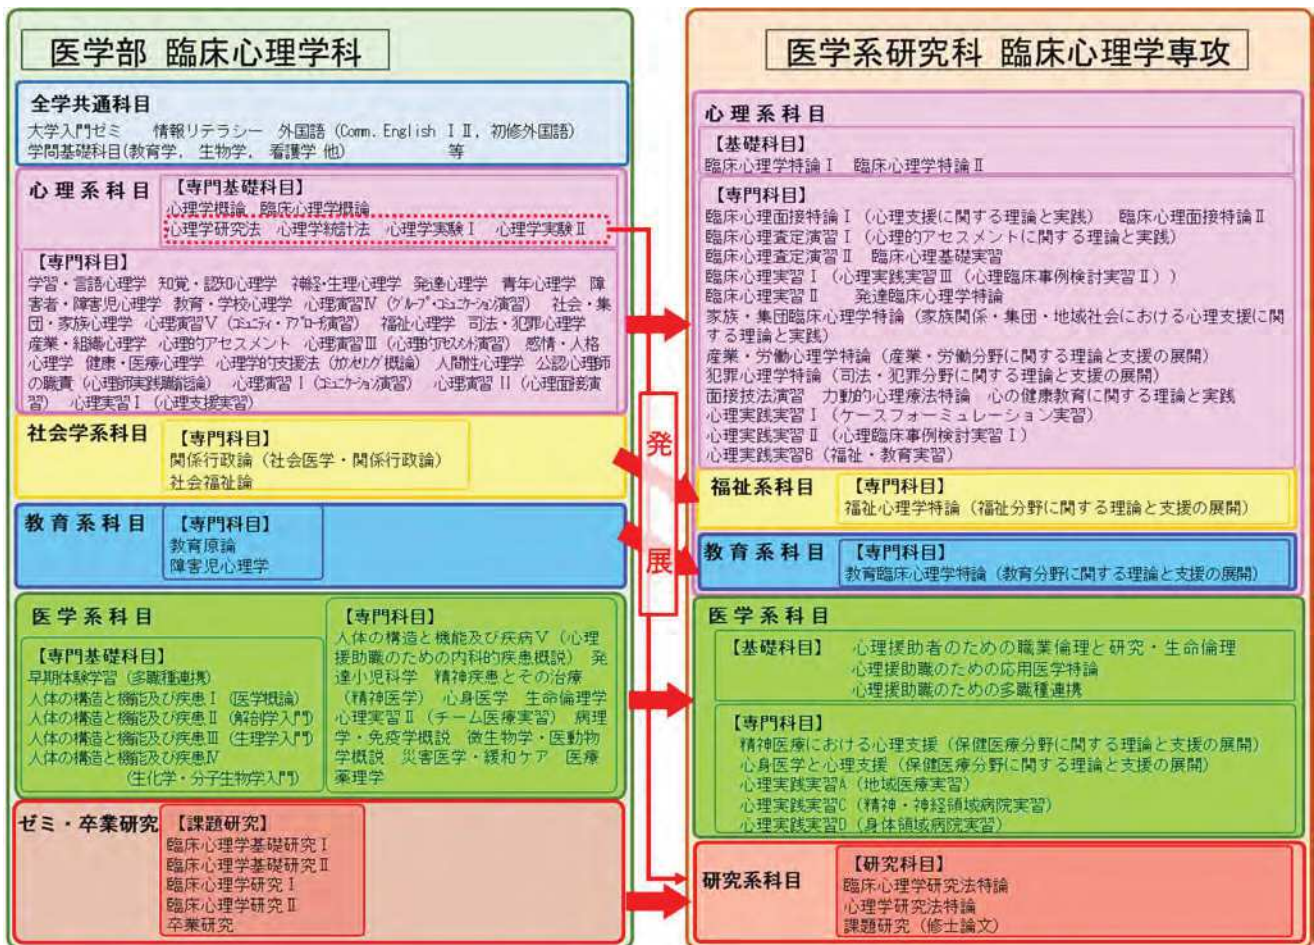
医学部 臨床心理学科

全学共通科目
大学入門ゼミ 情報リテラシー 外国語（Comm. English I II，初修外国語）
学問基礎科目(教育学, 生物学, 看護学 他) 等

心理系科目
【専門基礎科目】
心理学概論 臨床心理学概論
心理学研究法 心理学統計法 心理学実験 I 心理学実験 II

【専門科目】
学習・言語心理学 知覚・認知心理学 神経・生理心理学 発達心理学 青年心理学 障害者・障害児心理学 教育・学校心理学 心理演習IV（グループ・コミュニケーション演習） 社会・集団・家族心理学 心理演習V（コミュニティ・アプローチ演習） 福祉心理学 司法・犯罪心理学 産業・組織心理学 心理的アセスメント 心理演習III（心理的アセスメント演習） 感情・人格心理学 健康・医療心理学 心理学的支援法（カウンセリング概論） 人間性心理学 公認心理師の職責（心理師実践職能論） 心理演習 I（コミュニケーション演習） 心理演習 II（心理面接演習） 心理実習 I（心理支援実習）

社会学系科目
【専門科目】
関係行政論（社会医学・関係行政論）
社会福祉論

教育系科目
【専門科目】
教育原論
障害児心理学

医学系科目
【専門基礎科目】
早期体験学習（多職種連携）
人体の構造と機能及び疾患 I（医学概論）
人体の構造と機能及び疾患 II（解剖学入門）
人体の構造と機能及び疾患III（生理学入門）
人体の構造と機能及び疾患IV
（生化学・分子生物学入門）

【専門科目】
人体の構造と機能及び疾病V（心理援助職のための内科的疾患概説） 発達小児科学 精神疾患とその治療（精神医学） 心身医学 生命倫理学 心理実習 II（チーム医療実習） 病理学・免疫学概説 微生物学・医動物学概説 災害医学・緩和ケア 医療薬理学

ゼミ・卒業研究
【課題研究】
臨床心理学基礎研究 I
臨床心理学基礎研究 II
臨床心理学研究 I
臨床心理学研究 II
卒業研究

発
展

医学系研究科 臨床心理学専攻

心理系科目
【基礎科目】
臨床心理学特論 I 臨床心理学特論 II

【専門科目】
臨床心理面接特論 I（心理支援に関する理論と実践） 臨床心理面接特論 II
臨床心理査定演習 I（心理的アセスメントに関する理論と実践）
臨床心理査定演習 II 臨床心理基礎実習
臨床心理実習 I（心理実践実習III（心理臨床事例検討実習 II））
臨床心理実習 II 発達臨床心理学特論
家族・集団臨床心理学特論（家族関係・集団・地域社会における心理支援に関する理論と実践）
産業・労働心理学特論（産業・労働分野に関する理論と支援の展開）
犯罪心理学特論（司法・犯罪分野に関する理論と支援の展開）
面接技法演習 力動的心理療法特論 心の健康教育に関する理論と実践
心理実践実習 I（ケースフォーミュレーション実習）
心理実践実習 II（心理臨床事例検討実習 I）
心理実践実習B（福祉・教育実習）

福祉系科目
【専門科目】
福祉心理学特論（福祉分野に関する理論と支援の展開）

教育系科目
【専門科目】
教育臨床心理学特論（教育分野に関する理論と支援の展開）

医学系科目
【基礎科目】 心理援助者のための職業倫理と研究・生命倫理
心理援助職のための応用医学特論
心理援助職のための多職種連携

【専門科目】
精神医療における心理支援（保健医療分野に関する理論と支援の展開）
心身医学と心理支援（保健医療分野に関する理論と支援の展開）
心理実践実習A（地域医療実習）
心理実践実習C（精神・神経領域病院実習）
心理実践実習D（身体領域病院実習）

研究系科目
【研究科目】
臨床心理学研究法特論
心理学研究法特論
課題研究（修士論文）